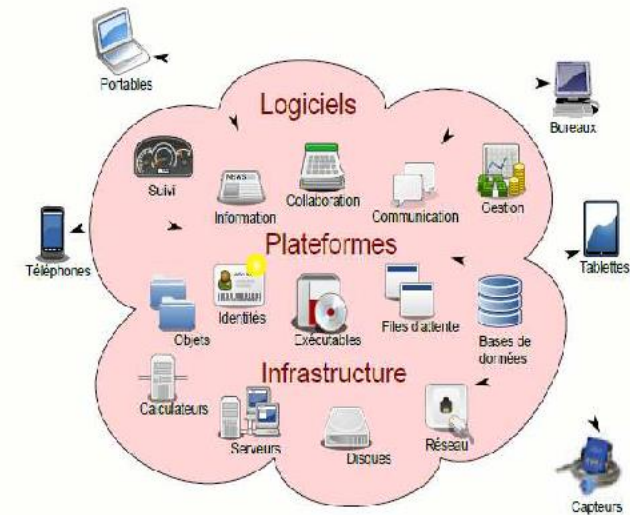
Portables

Bureaux

Logiciels

Suivi

Information

Collaboration

Communication

Gestion

Téléphones

Plateformes

Tablettes

Identités

Objets

Exécutables

Files d'attente

Bases de données

Infrastructure

Calculateurs

Serveurs

Disques

Réseau

Capteurs